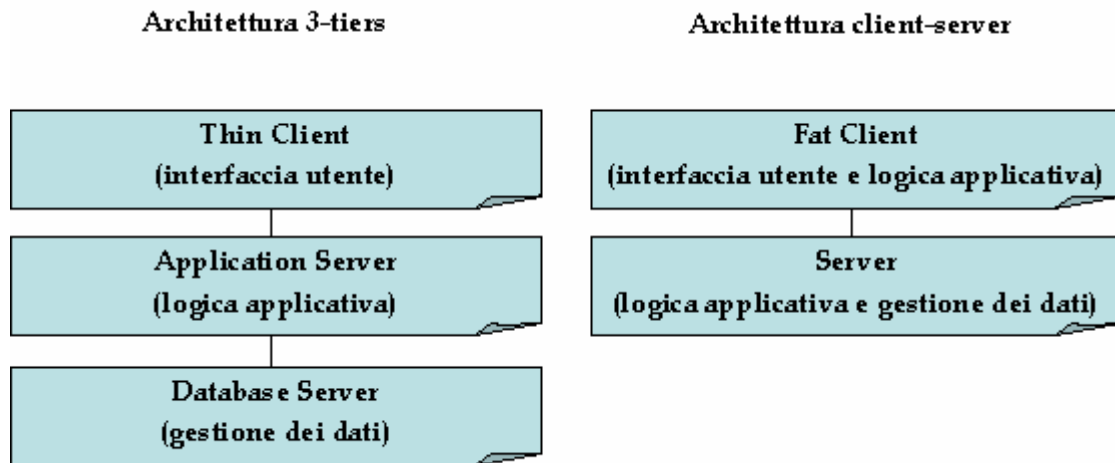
Architettura 3-tiers

Thin Client
(interfaccia utente)

Application Server
(logica applicativa)

Database Server
(gestione dei dati)

Architettura client-server

Fat Client
(interfaccia utente e logica applicativa)

Server
(logica applicativa e gestione dei dati)